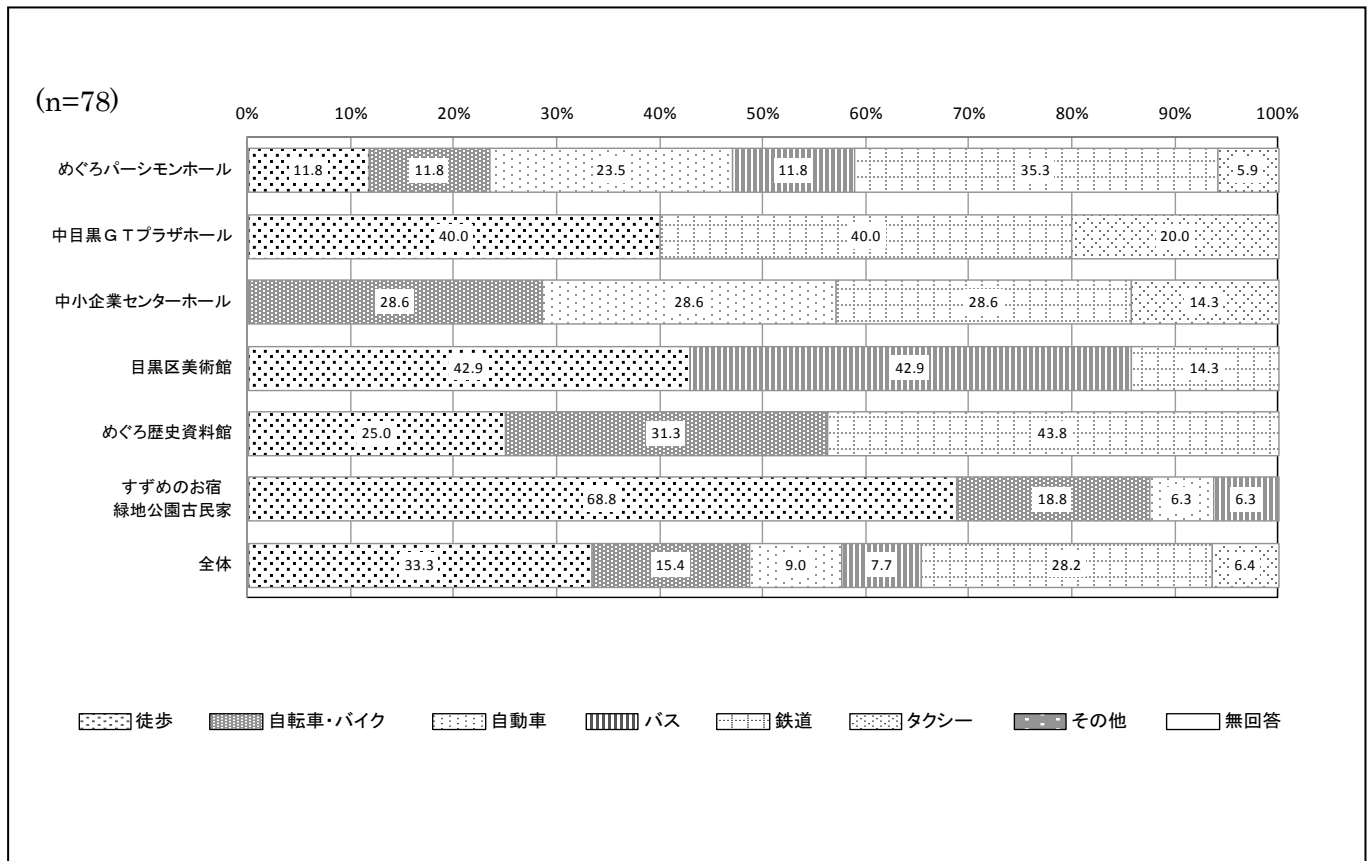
(n=78)

0% 10% 20% 30% 40% 50% 60% 70% 80% 90% 100%

めぐろパーシモンホール 11.8 11.8 23.5 11.8 35.3 5.9

中目黒ＧＴプラザホール 40.0 40.0 20.0

中小企業センターホール 28.6 28.6 28.6 14.3

目黒区美術館 42.9 42.9 14.3

めぐろ歴史資料館 25.0 31.3 43.8

すずめのお宿緑地公園古民家 68.8 18.8 6.3 6.3

全体 33.3 15.4 9.0 7.7 28.2 6.4

徒歩 自転車・バイク 自動車 バス 鉄道 タクシー その他 無回答